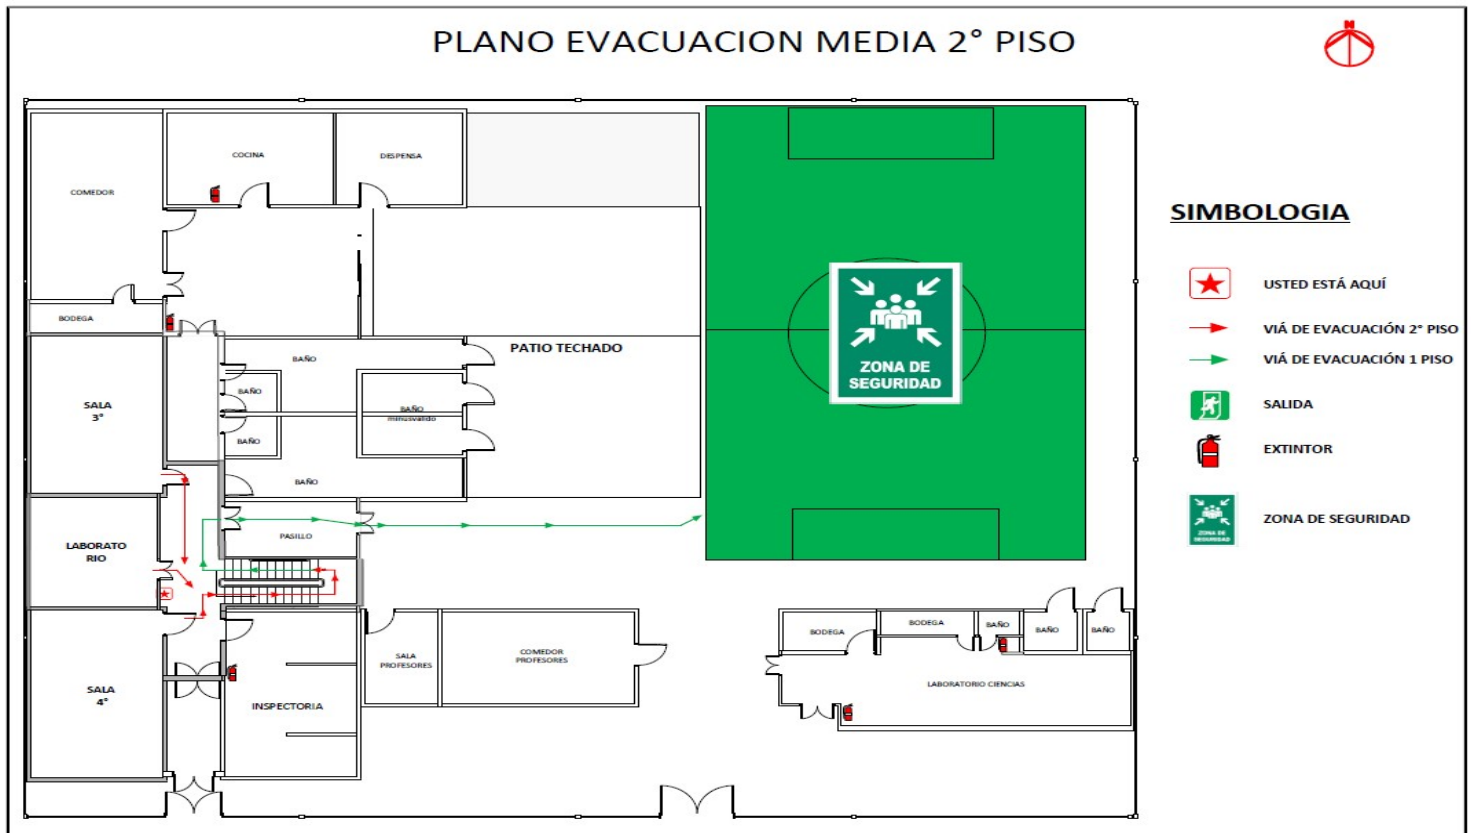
PLANO EVACUACION MEDIA 2° PISO

COMEDOR
COCINA
DESPENSA
BODEGA
BAÑO
BAÑO
BAÑO
BAÑO minusvalido
BAÑO
PATIO TECHADO
SALA 3°
LABORATO RIO
PASILLO
SALA 4°
INSPECTORIA
SALA PROFESORES
COMEDOR PROFESORES
BODEGA
BODEGA
BAÑO
BAÑO
BAÑO
LABORATORIO CIENCIAS

ZONA DE SEGURIDAD

SIMBOLOGIA
USTED ESTÁ AQUÍ
VIÁ DE EVACUACIÓN 2° PISO
VIÁ DE EVACUACIÓN 1 PISO
SALIDA
EXTINTOR
ZONA DE SEGURIDAD